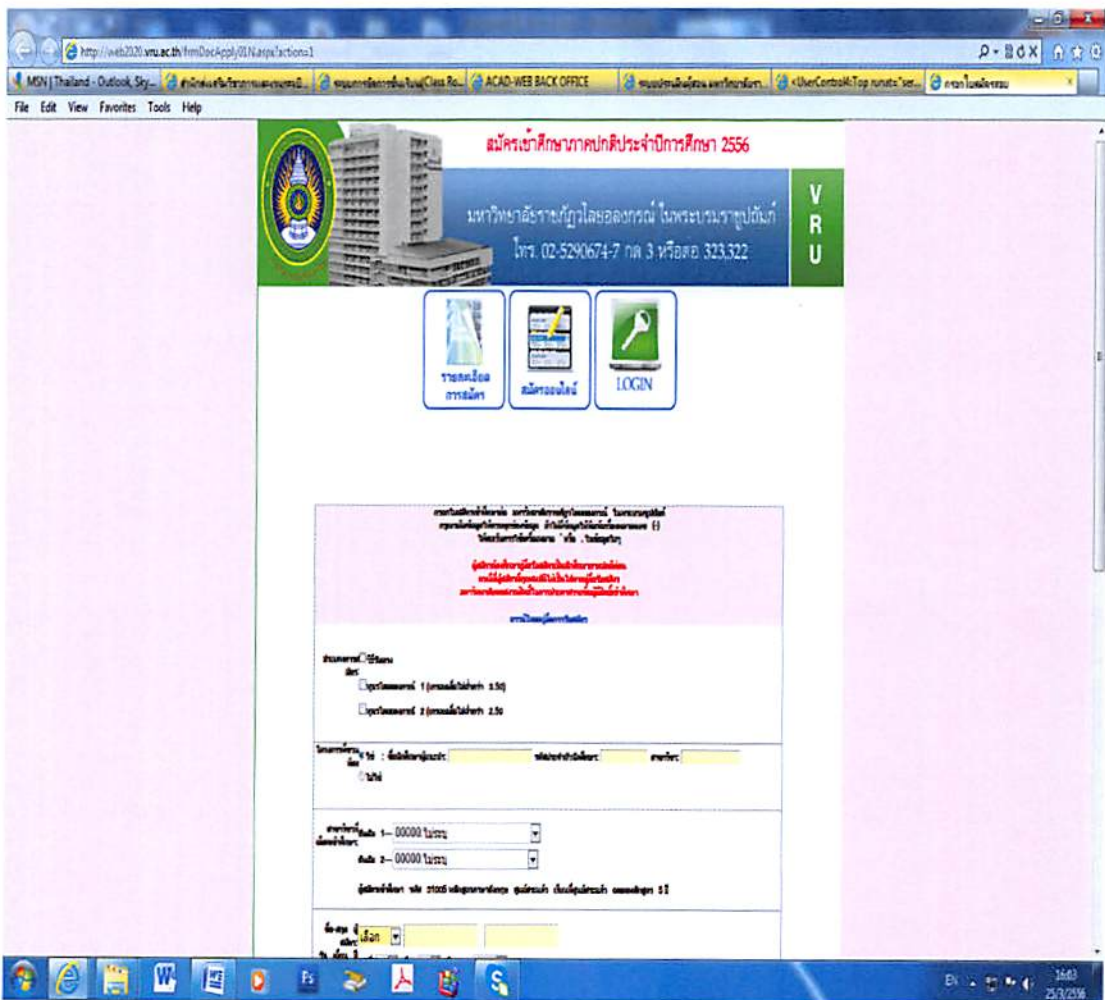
http://web2020.vru.ac.th/frmDocApply01N.aspx?action=1

MSN | Thailand - Outlook, Sky... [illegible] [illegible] ACAD-WEB BACK OFFICE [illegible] <UserControl:Top runat="ser... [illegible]

File Edit View Favorites Tools Help

สมัครเข้าศึกษาภาคปกติประจำปีการศึกษา 2556

มหาวิทยาลัยราชภัฏวไลยอลงกรณ์ ในพระบรมราชูปถัมภ์

โทร. 02-5290674-7 ต่อ 3 หรือต่อ 323,322

V R U

รายละเอียดการสมัคร

สมัครออนไลน์

LOGIN

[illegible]

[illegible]

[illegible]

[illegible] 1 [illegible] 3.50)

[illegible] 2 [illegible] 2.50

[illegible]

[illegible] 1-- 00000 ไม่ระบุ

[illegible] 2-- 00000 ไม่ระบุ

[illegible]

เลือก

EN 16:03 25/3/2556